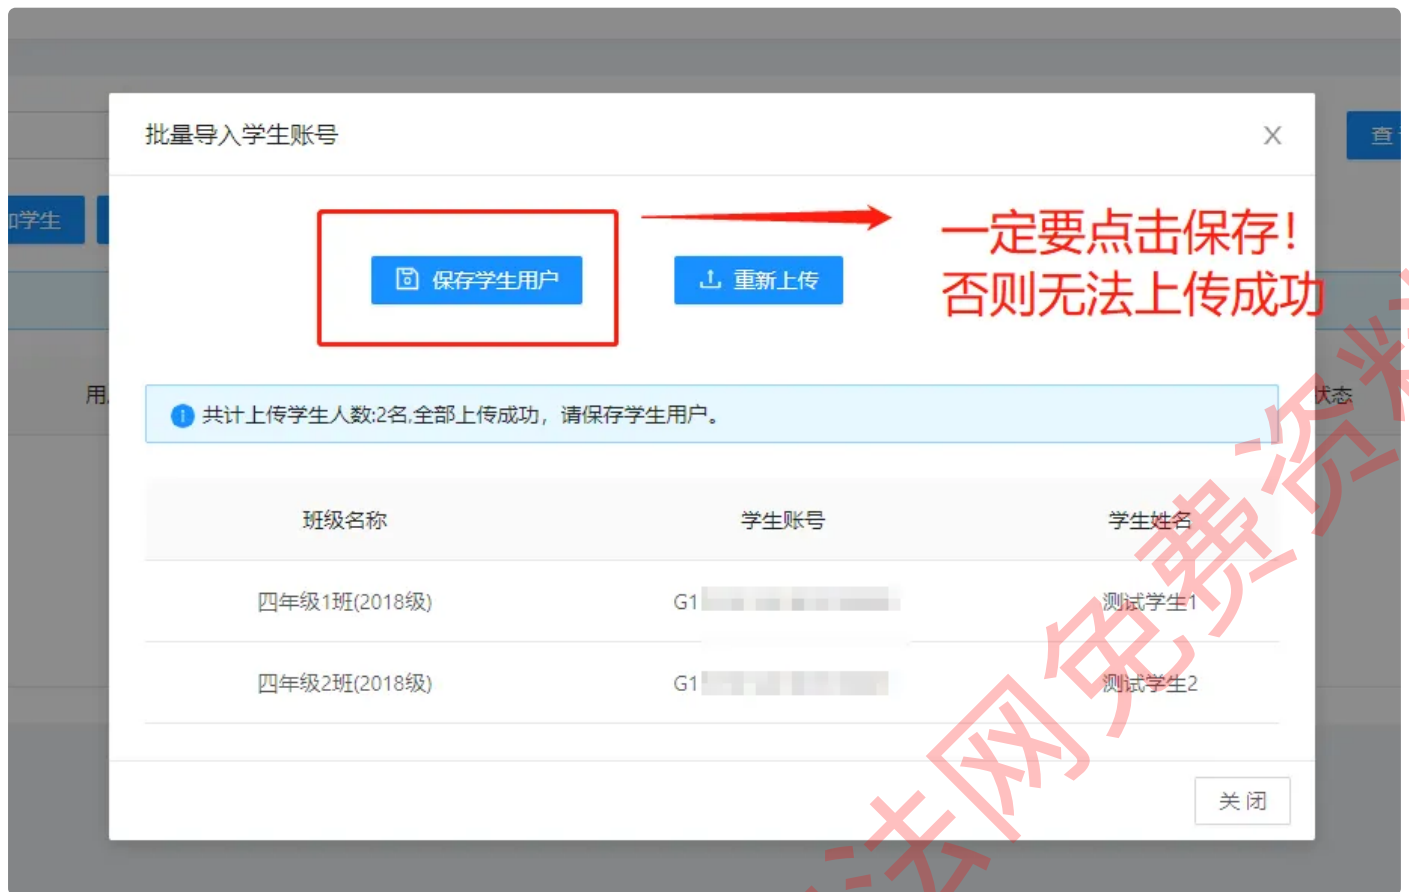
批量导入学生账号

×

查

口学生

保存学生用户

重新上传

一定要点击保存!
否则无法上传成功

用

状态

共计上传学生人数:2名,全部上传成功，请保存学生用户。

| 班级名称 | 学生账号 | 学生姓名 |
|---|---|---|
| 四年级1班(2018级) | G1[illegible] | 测试学生1 |
| 四年级2班(2018级) | G1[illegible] | 测试学生2 |

关闭

法网免费资料